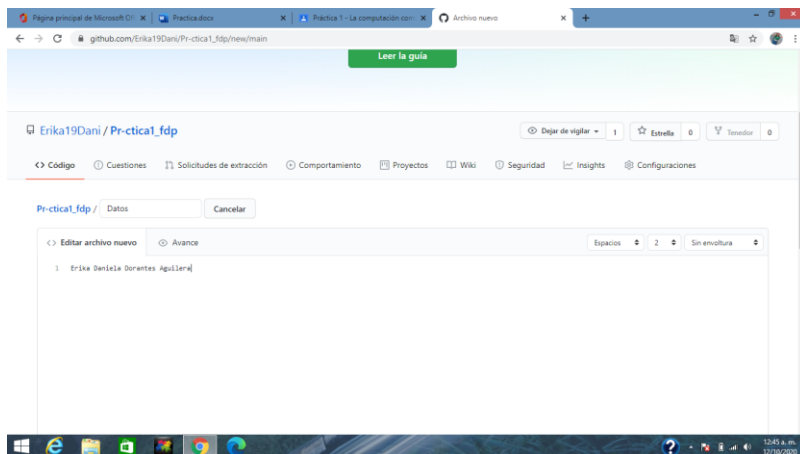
Página principal de Microsoft Of | Practica.docx | Práctica 1 - La computación com | Archivo nuevo

github.com/Erika19Dani/Pr-ctica1_fdp/new/main

Leer la guía

Erika19Dani / Pr-ctica1_fdp

Dejar de vigilar 1 | Estrella 0 | Tenedor 0

<> Código | Cuestiones | Solicitudes de extracción | Comportamiento | Proyectos | Wiki | Seguridad | Insights | Configuraciones

Pr-ctica1_fdp / Datos Cancelar

<> Editar archivo nuevo | Avance

Espacios | 2 | Sin envoltura

1 Erika Daniela Dorantes Aguilera

12:45 a. m.
12/10/2020